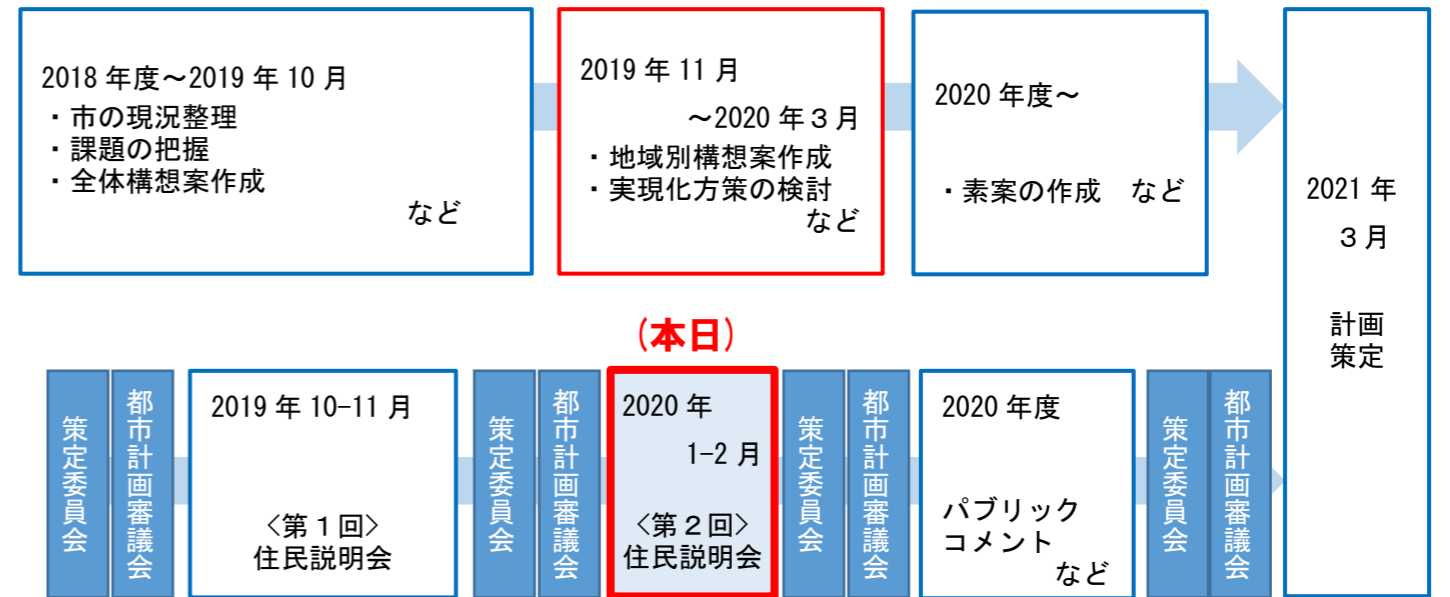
2018 年度～2019 年 10 月
・市の現況整理
・課題の把握
・全体構想案作成
など

2019 年 11 月
～2020 年３月
・地域別構想案作成
・実現化方策の検討
など

2020 年度～
・素案の作成　など

2021 年
３月

計画
策定

（本日）

策定委員会

都市計画審議会

2019 年 10-11 月
〈第１回〉
住民説明会

策定委員会

都市計画審議会

2020 年
1-2 月
〈第２回〉
住民説明会

策定委員会

都市計画審議会

2020 年度
パブリック
コメント
など

策定委員会

都市計画審議会